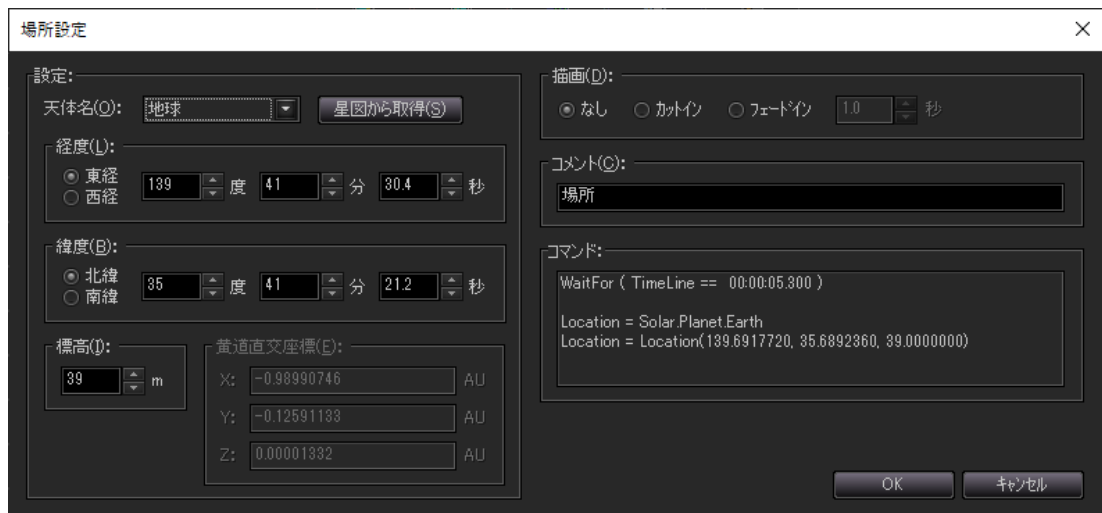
場所設定

×

設定:

天体名(O): 地球

星図から取得(S)

経度(L):

東経
西経

139 度 41 分 30.4 秒

緯度(B):

北緯
南緯

35 度 41 分 21.2 秒

標高(I):

39 m

黄道直交座標(E):

X: -0.98990746 AU

Y: -0.12591133 AU

Z: 0.00001332 AU

描画(D):

なし カットイン フェードイン 1.0 秒

コメント(C):

場所

コマンド:

WaitFor ( TimeLine == 00:00:05.300 )

Location = Solar.Planet.Earth
Location = Location(139.6917720, 35.6892360, 39.0000000)

OK

キャンセル